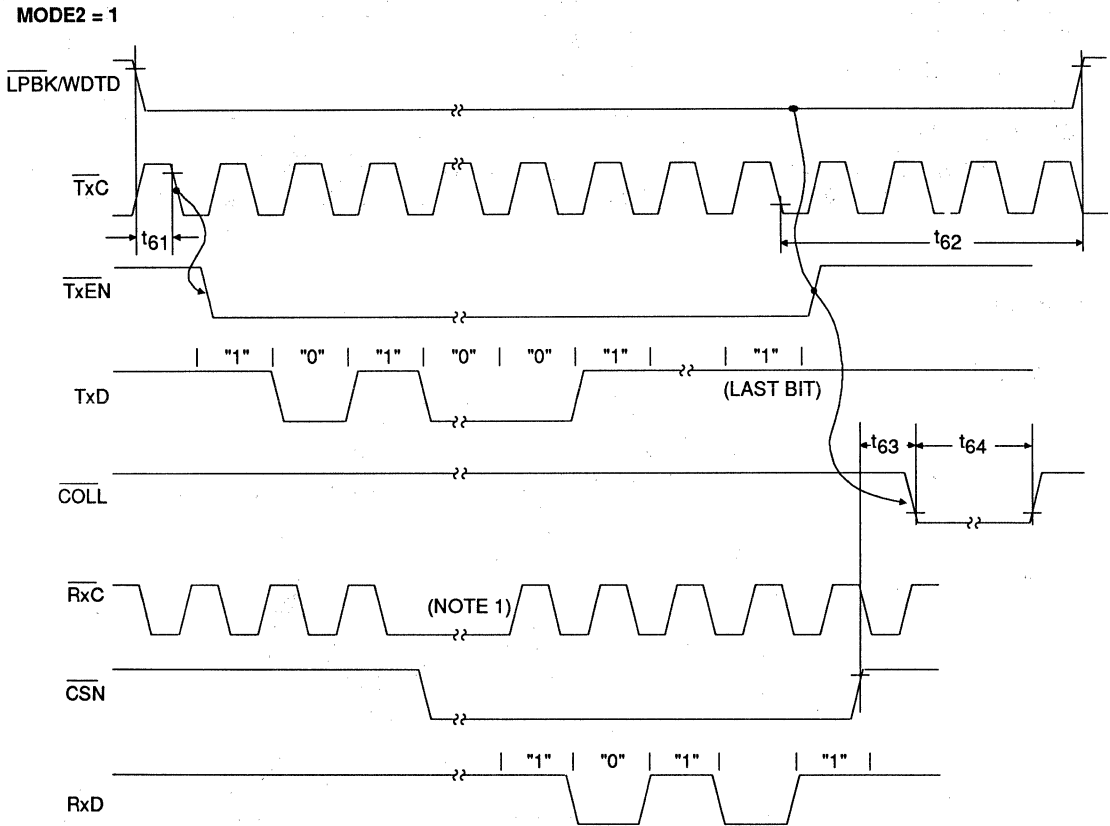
MODE2 = 1

$\overline{LPBK}$/WDTD

$\overline{TxC}$

$t_{61}$

$t_{62}$

$\overline{TxEN}$

"1" "0" "1" "0" "0" "1" "1"

TxD

(LAST BIT)

$t_{63}$ $t_{64}$

$\overline{COLL}$

$\overline{RxC}$

(NOTE 1)

$\overline{CSN}$

"1" "0" "1" "1"

RxD